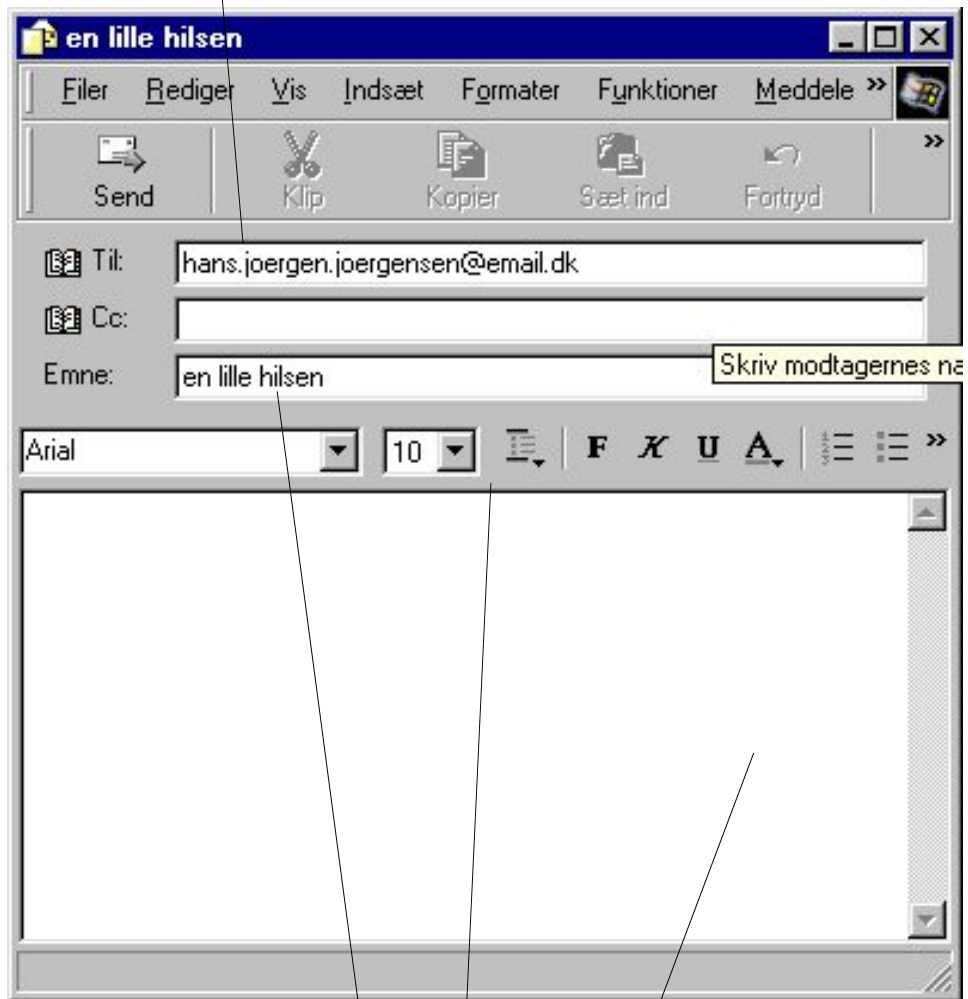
en lille hilsen

Filer Rediger Vis Indsæt Formater Funktioner Meddele »

Send Klip Kopier Sæt ind Fortryd »

Til: hans.joergen.joergensen@email.dk

Cc:

Emne: en lille hilsen

Skriv modtagernes na

Arial 10 F K U A »